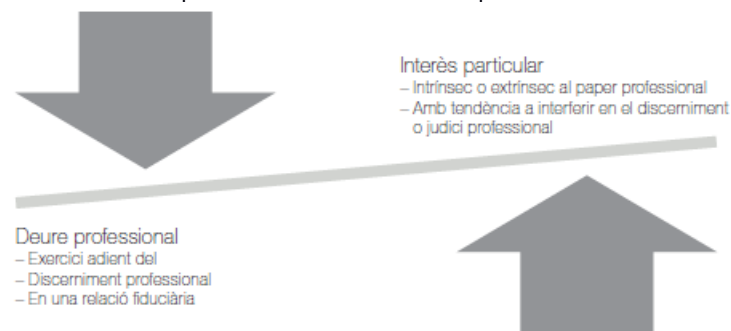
Interès particular
– Intrínsec o extrínsec al paper professional
– Amb tendència a interferir en el discerniment o judici professional

Deure professional
– Exercici adient del
– Discerniment professional
– En una relació fiduciària